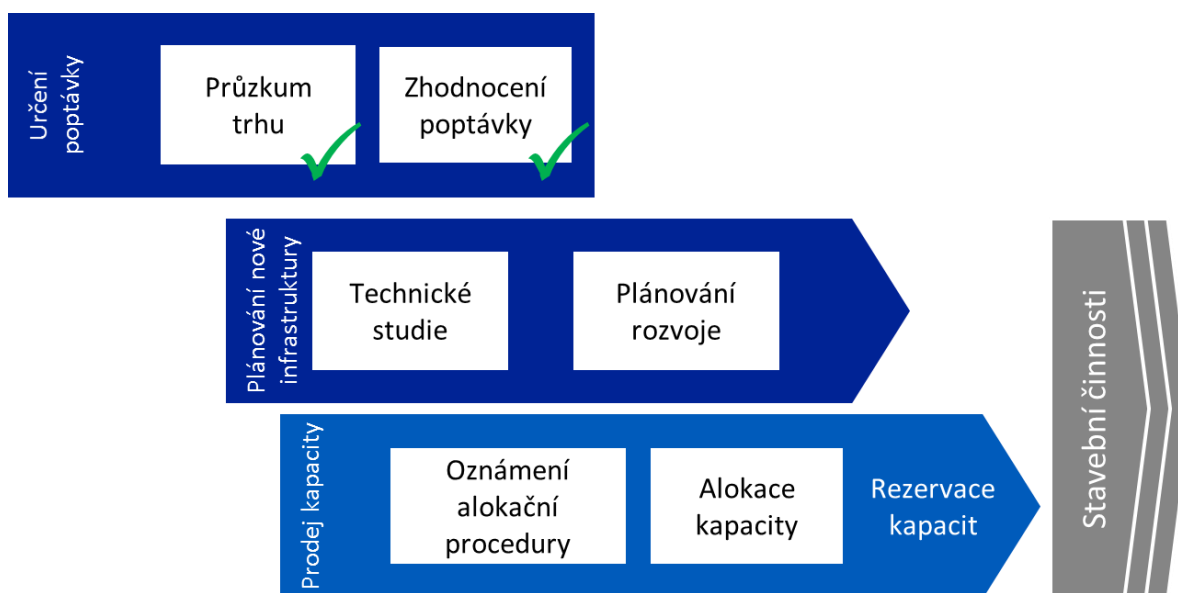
Určení poptávky

Průzkum trhu

Zhodnocení poptávky

Plánování nové infrastruktury

Technické studie

Plánování rozvoje

Prodej kapacity

Oznámení alokační procedury

Alokace kapacity

Rezervace kapacit

Stavební činnosti